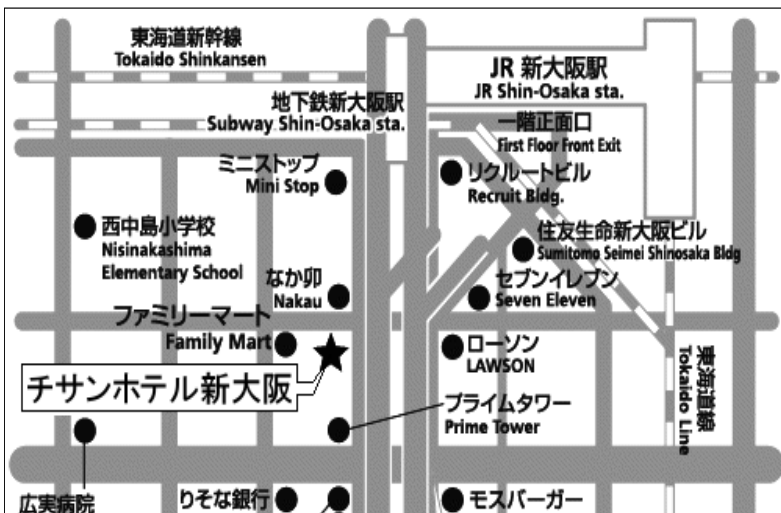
東海道新幹線
Tokaido Shinkansen

JR 新大阪駅
JR Shin-Osaka sta.

地下鉄新大阪駅
Subway Shin-Osaka sta.

一階正面口
First Floor Front Exit

ミニストップ
Mini Stop

リクルートビル
Recruit Bldg.

西中島小学校
Nisinakashima Elementary School

住友生命新大阪ビル
Sumitomo Seimei Shinosaka Bldg

なか卯
Nakau

セブンイレブン
Seven Eleven

ファミリーマート
Family Mart

ローソン
LAWSON

東海道線
Tokaido Line

チサンホテル新大阪

プライムタワー
Prime Tower

広実病院

りそな銀行

モスバーガー